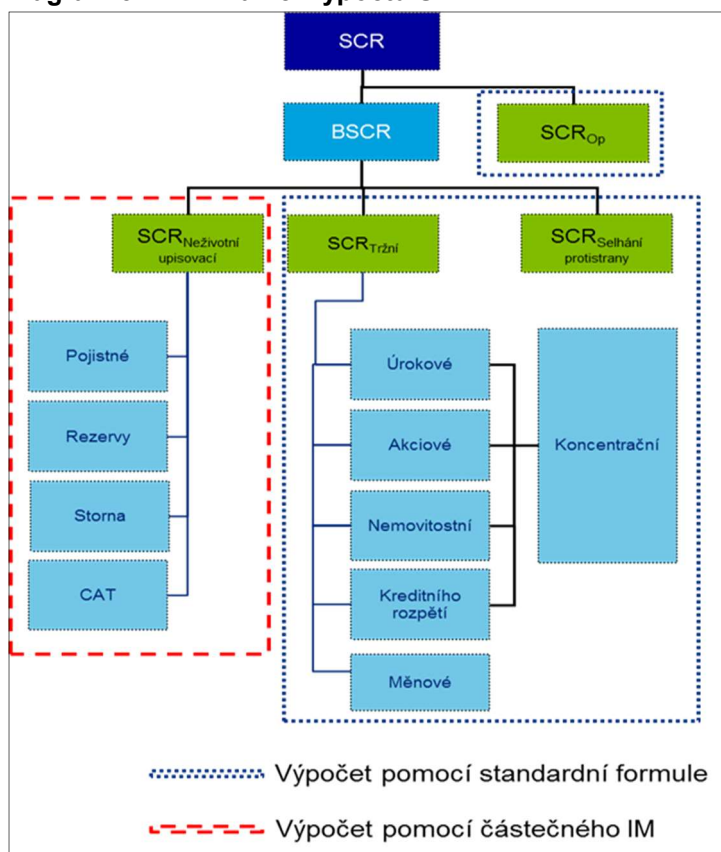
SCR

BSCR

$SCR_{Op}$

$SCR_{\text{Neživotní upisovací}}$

$SCR_{\text{Tržní}}$

$SCR_{\text{Selhání protistrany}}$

Pojistné

Rezervy

Storna

CAT

Úrokové

Akciové

Nemovitostní

Kreditního rozpětí

Měnové

Koncentrační

Výpočet pomocí standardní formule

Výpočet pomocí částečného IM